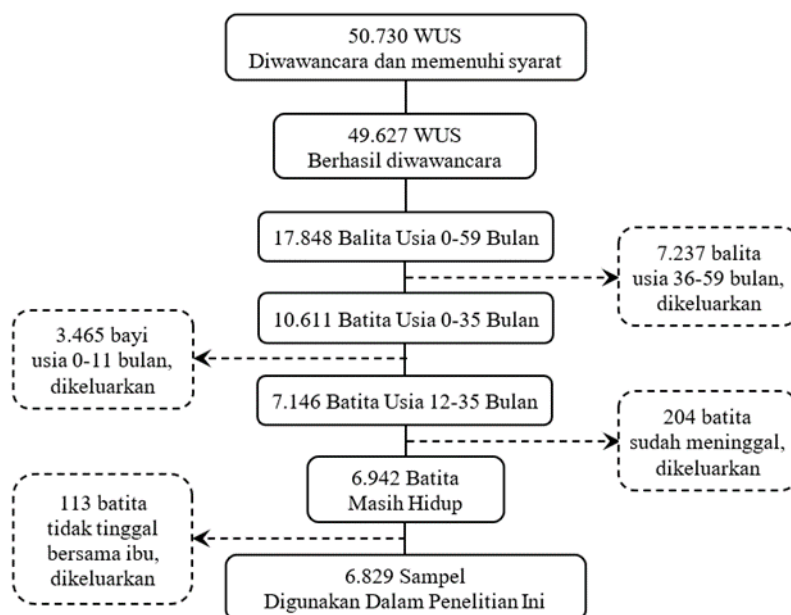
50.730 WUS
Diwawancara dan memenuhi syarat

49.627 WUS
Berhasil diwawancara

17.848 Balita Usia 0-59 Bulan

7.237 balita
usia 36-59 bulan,
dikeluarkan

10.611 Batita Usia 0-35 Bulan

3.465 bayi
usia 0-11 bulan,
dikeluarkan

7.146 Batita Usia 12-35 Bulan

204 batita
sudah meninggal,
dikeluarkan

6.942 Batita
Masih Hidup

113 batita
tidak tinggal
bersama ibu,
dikeluarkan

6.829 Sampel
Digunakan Dalam Penelitian Ini